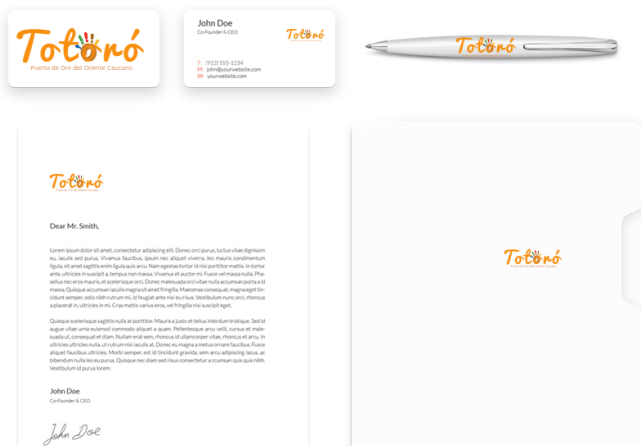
Totoró
Puerta de Oro del Oriente Caucano

John Doe
Co-founder & CEO

Totoró

T: (912) 555-1234
M: john@yourwebsite.com
W: yourwebsite.com

Totoró

Totoró
Puerta de Oro del Oriente Caucano

Dear Mr. Smith,

Lorem ipsum dolor sit amet, consectetur adipiscing elit. Donec orci purus, luctus vitae dignissim eu, iaculis sed purus. Vivamus faucibus, ipsum nec aliquet viverra, leo mauris condimentum ligula, sit amet sagittis enim ligula quis arcu. Nam egestas tortor id nisi porttitor mattis. In tortor ante, ultricies in suscipit a, tempus non massa. Vivamus et auctor mi. Fusce vel massa nulla. Phasellus nec eros mauris, et scelerisque orci. Donec malesuada orci vitae nulla accumsan porta a id massa. Quisque accumsan iaculis magna sit amet fringilla. Maecenas consequat, magna eget tincidunt semper, odio nibh rutrum mi, id feugiat ante nisi eu risus. Vestibulum nunc orci, rhoncus a placerat in, ultricies in mi. Cras mattis varius eros, vel fringilla nisi suscipit eget.

Quisque scelerisque sagittis nulla at porttitor. Mauris a justo et tellus interdum tristique. Sed id augue vitae urna euismod commodo aliquet a quam. Pellentesque arcu velit, cursus et malesuada ut, consequat et diam. Nullam erat sem, rhoncus id ullamcorper vitae, rhoncus et arcu. In ultricies ultricies nulla, ut rutrum nisi iaculis at. Donec eu magna a metus ornare faucibus. Fusce aliquet faucibus ultricies. Morbi semper, est id tincidunt gravida, sem arcu adipiscing lacus, ac bibendum nulla leo eu purus. Quisque nec diam sed risus consectetur accumsan quis quis nibh. Vestibulum id purus lorem.

John Doe
Co-founder & CEO

John Doe

Totoró
Puerta de Oro del Oriente Caucano